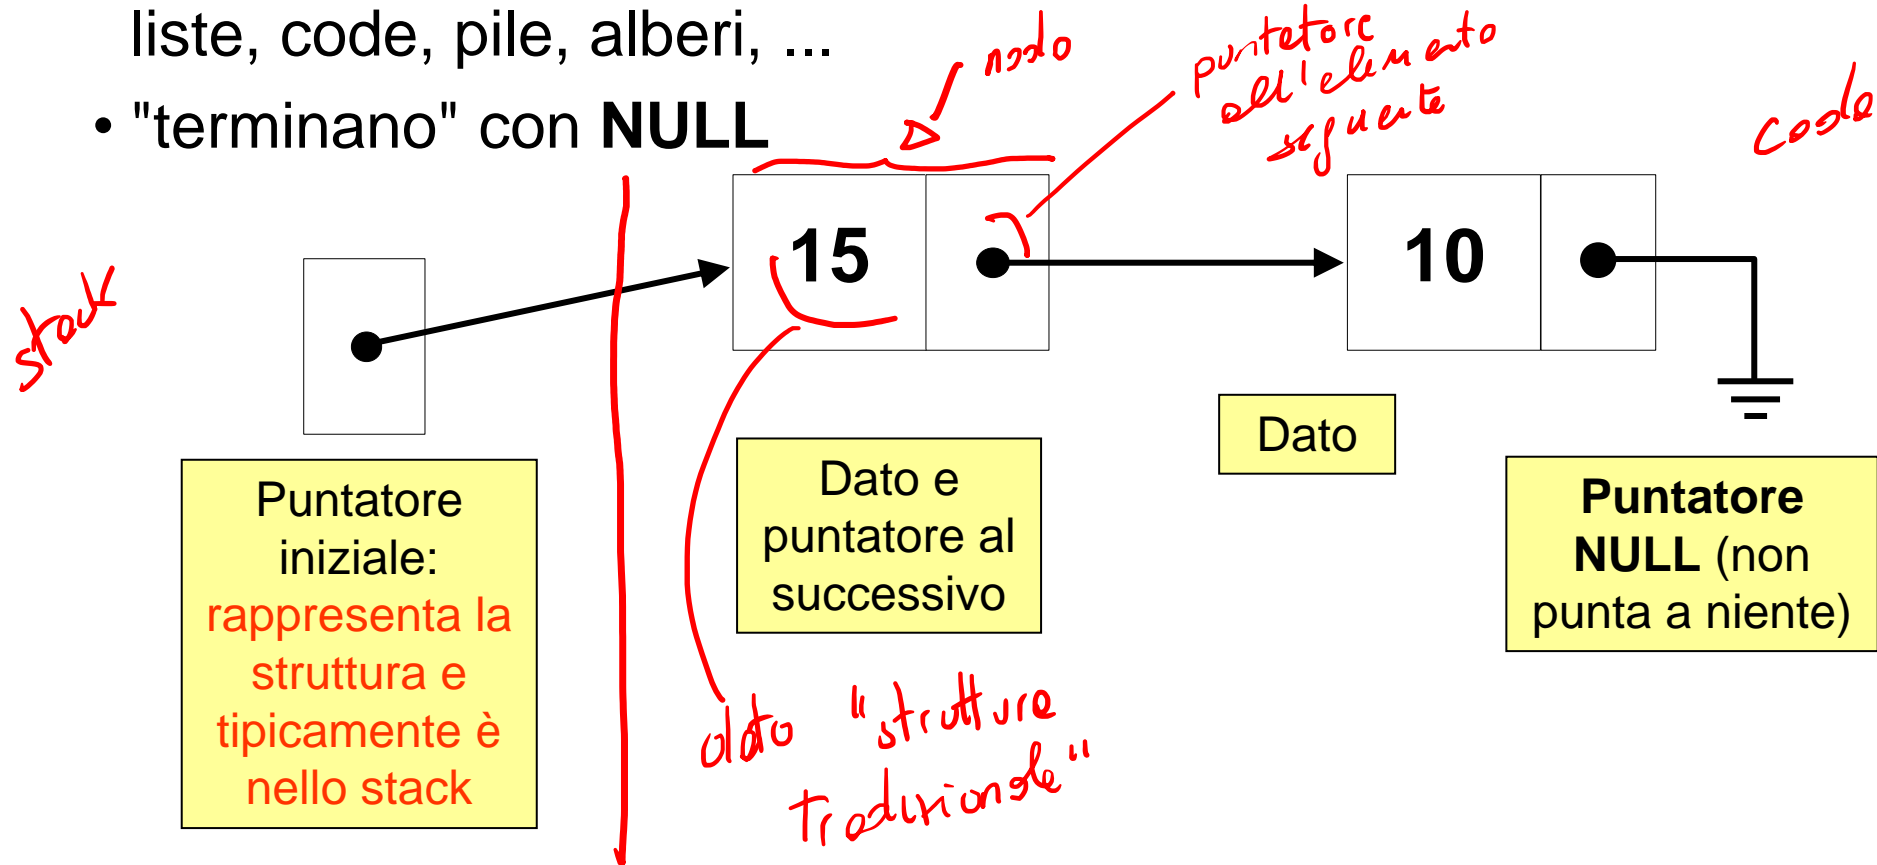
liste, code, pile, alberi, ...

• "terminano" con **NULL**

nodo

puntatore all'elemento seguente

coda

stack

15

10

Dato

Puntatore iniziale: rappresenta la struttura e tipicamente è nello stack

Dato e puntatore al successivo

**Puntatore NULL** (non punta a niente)

dato "strutture tradizionale"